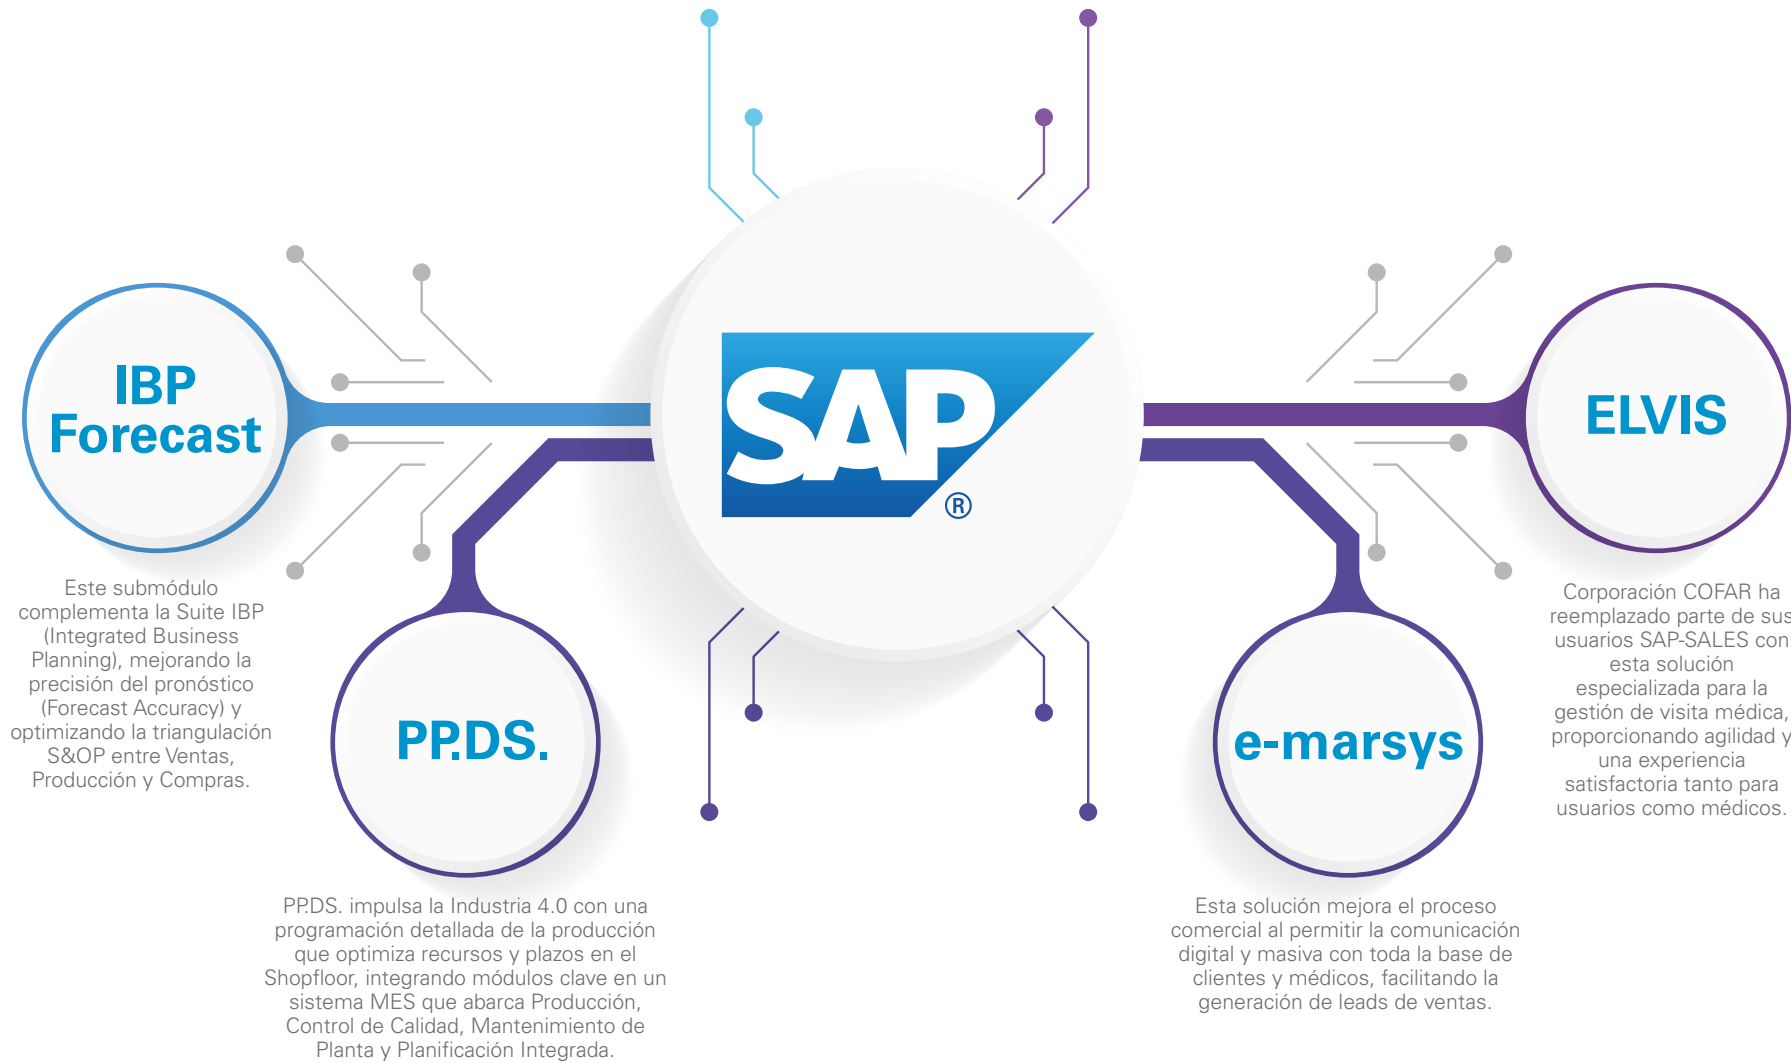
IBP Forecast

Este submódulo complementa la Suite IBP (Integrated Business Planning), mejorando la precisión del pronóstico (Forecast Accuracy) y optimizando la triangulación S&OP entre Ventas, Producción y Compras.

SAP®

ELVIS

Corporación COFAR ha reemplazado parte de sus usuarios SAP-SALES con esta solución especializada para la gestión de visita médica, proporcionando agilidad y una experiencia satisfactoria tanto para usuarios como médicos.

PP.DS.

PP.DS. impulsa la Industria 4.0 con una programación detallada de la producción que optimiza recursos y plazos en el Shopfloor, integrando módulos clave en un sistema MES que abarca Producción, Control de Calidad, Mantenimiento de Planta y Planificación Integrada.

e-marsys

Esta solución mejora el proceso comercial al permitir la comunicación digital y masiva con toda la base de clientes y médicos, facilitando la generación de leads de ventas.